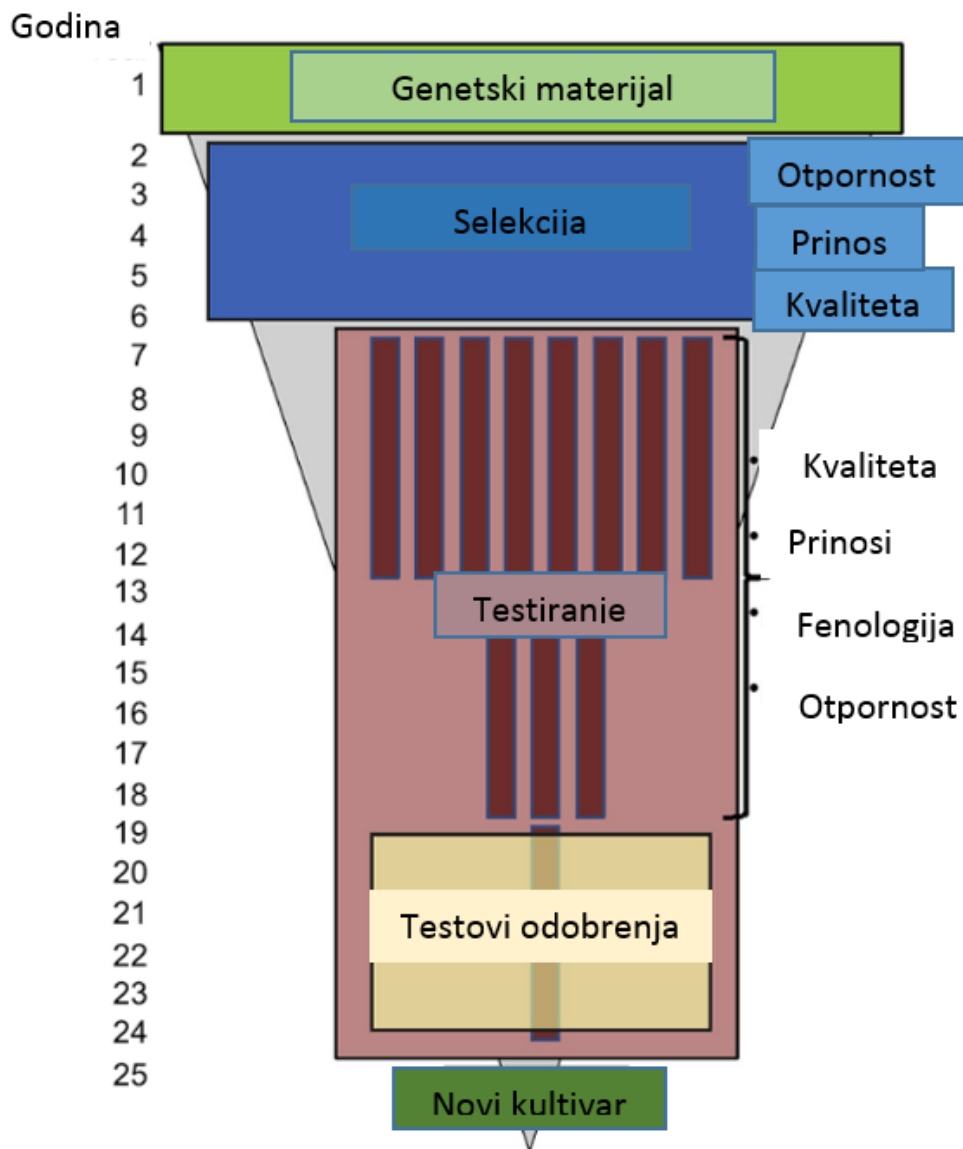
Godina
1
2
3
4
5
6
7
8
9
10
11
12
13
14
15
16
17
18
19
20
21
22
23
24
25

Genetski materijal

Selekcija

Otpornost
Prinos
Kvaliteta

• Kvaliteta
• Prinosi
• Fenologija
• Otpornost

Testiranje

Testovi odobrenja

Novi kultivar